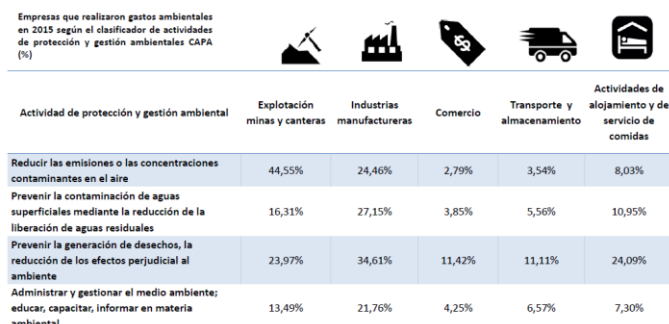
Empresas que realizaron gastos ambientales en 2015 según el clasificador de actividades de protección y gestión ambientales CAPA (%)

| Actividad de protección y gestión ambiental | Explotación minas y canteras | Industrias manufactureras | Comercio | Transporte y almacenamiento | Actividades de alojamiento y de servicio de comidas |
|---|---|---|---|---|---|
| Reducir las emisiones o las concentraciones contaminantes en el aire | 44,55% | 24,46% | 2,79% | 3,54% | 8,03% |
| Prevenir la contaminación de aguas superficiales mediante la reducción de la liberación de aguas residuales | 16,31% | 27,15% | 3,85% | 5,56% | 10,95% |
| Prevenir la generación de desechos, la reducción de los efectos perjudicial al ambiente | 23,97% | 34,61% | 11,42% | 11,11% | 24,09% |
| Administrar y gestionar el medio ambiente; educar, capacitar, informar en materia ambiental | 13,49% | 21,76% | 4,25% | 6,57% | 7,30% |